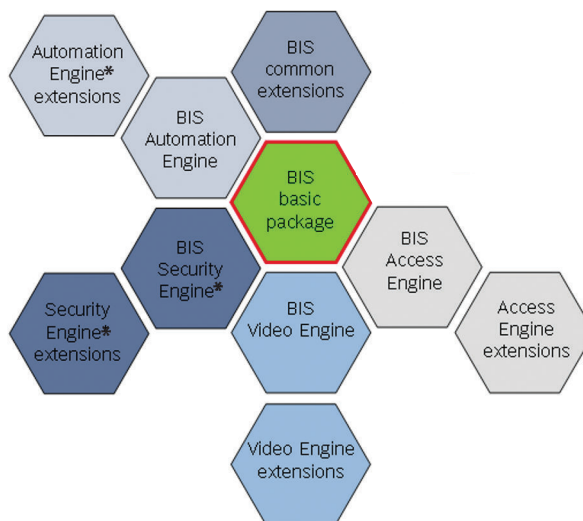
Automation Engine* extensions

BIS common extensions

BIS Automation Engine

BIS basic package

BIS Security Engine*

BIS Access Engine

Security Engine* extensions

BIS Video Engine

Access Engine extensions

Video Engine extensions